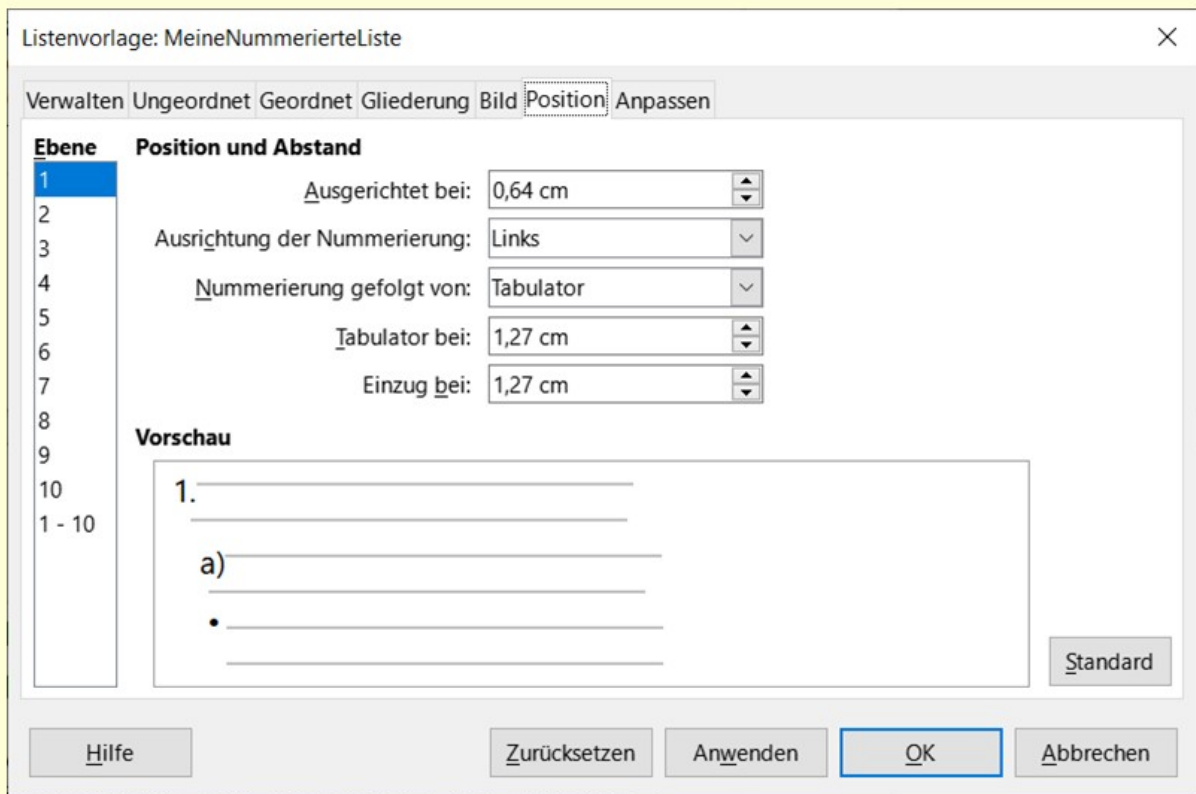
Listenvorlage: MeineNummerierteListe

×

Verwalten Ungeordnet Geordnet Gliederung Bild Position Anpassen

Ebene
1
2
3
4
5
6
7
8
9
10
1 - 10

Position und Abstand

Ausgerichtet bei: 0,64 cm

Ausrichtung der Nummerierung: Links

Nummerierung gefolgt von: Tabulator

Tabulator bei: 1,27 cm

Einzug bei: 1,27 cm

Vorschau

1.

a)

•

Standard

Hilfe

Zurücksetzen

Anwenden

OK

Abbrechen